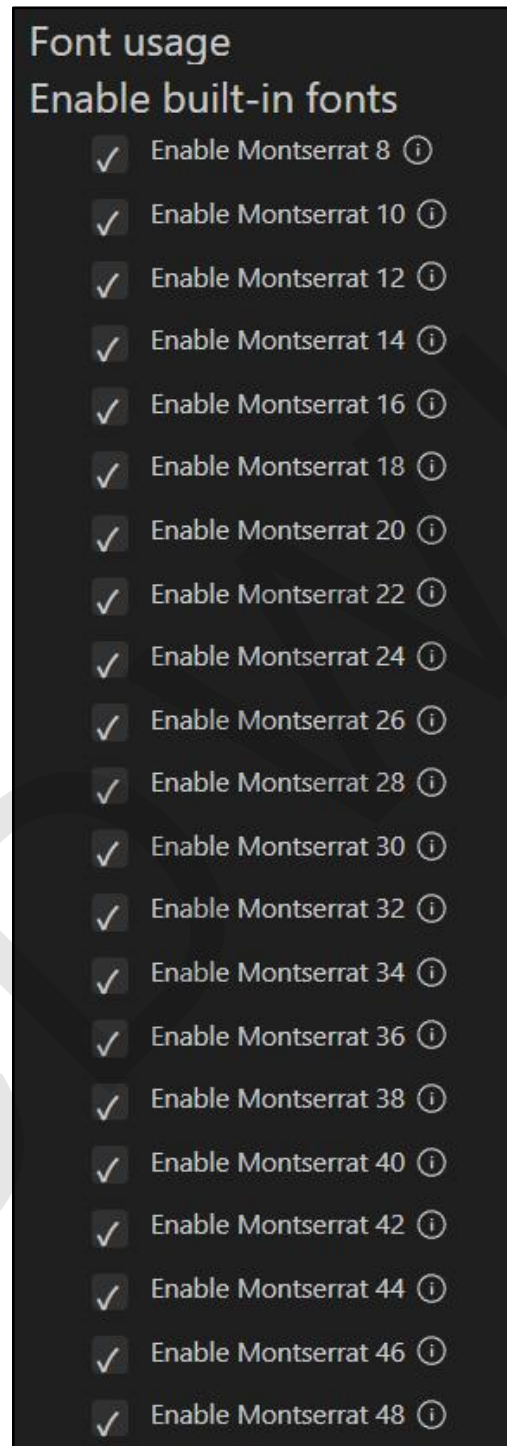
Font usage
Enable built-in fonts

Enable Montserrat 8
Enable Montserrat 10
Enable Montserrat 12
Enable Montserrat 14
Enable Montserrat 16
Enable Montserrat 18
Enable Montserrat 20
Enable Montserrat 22
Enable Montserrat 24
Enable Montserrat 26
Enable Montserrat 28
Enable Montserrat 30
Enable Montserrat 32
Enable Montserrat 34
Enable Montserrat 36
Enable Montserrat 38
Enable Montserrat 40
Enable Montserrat 42
Enable Montserrat 44
Enable Montserrat 46
Enable Montserrat 48